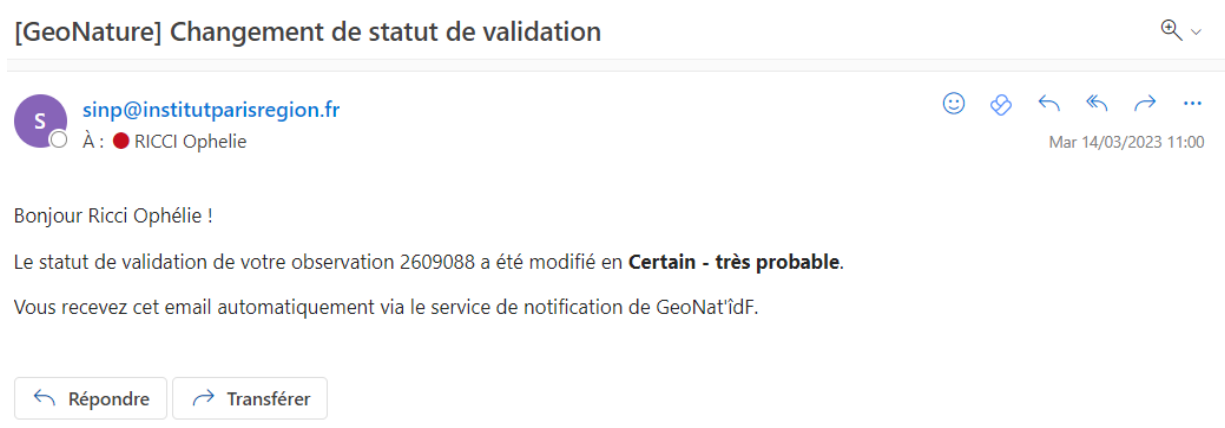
[GeoNature] Changement de statut de validation

S

sinp@institutparisregion.fr

À : RICCI Ophelie

Mar 14/03/2023 11:00

Bonjour Ricci Ophélie !

Le statut de validation de votre observation 2609088 a été modifié en **Certain - très probable**.

Vous recevez cet email automatiquement via le service de notification de GeoNat'îdF.

Répondre

Transférer